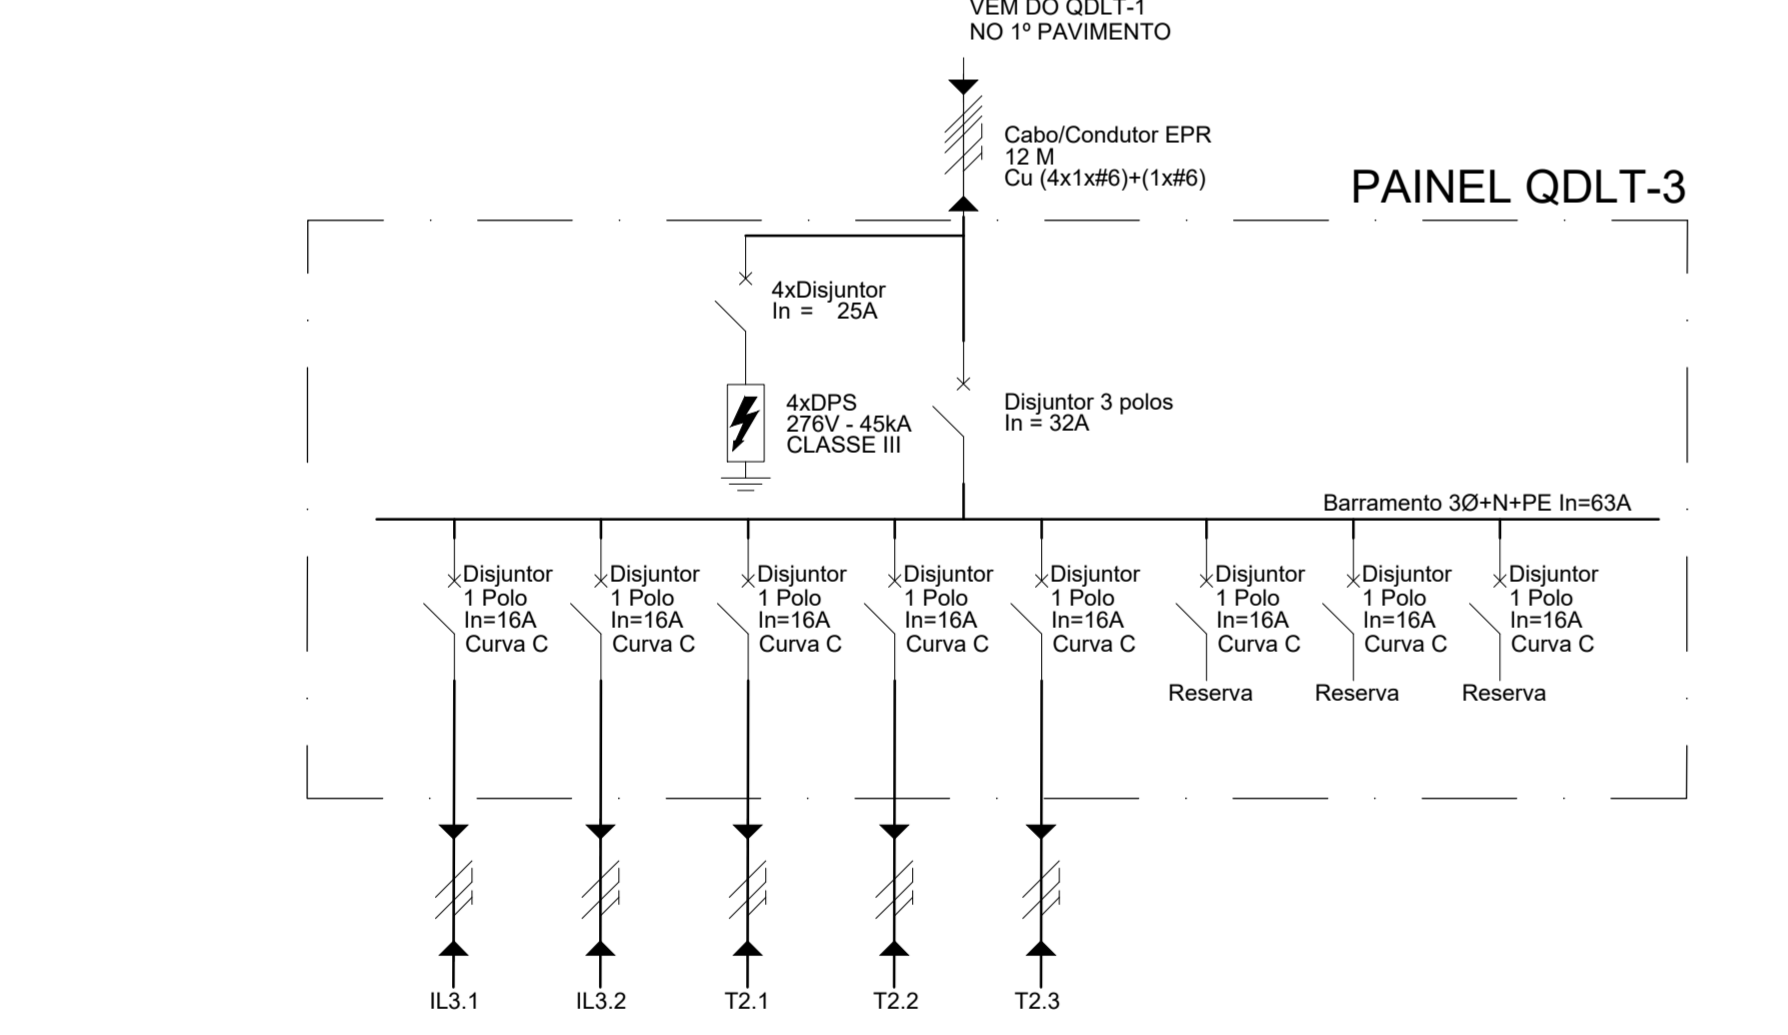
VEM DO QDLT-1
NO 1º PAVIMENTO

Cabo/Condutor EPR
12 M
Cu (4x1x#6)+(1x#6)

PAINEL QDLT-3

4xDisjuntor
In = 25A

4xDPS
276V - 45kA
CLASSE III

Disjuntor 3 polos
In = 32A

Barramento 3Ø+N+PE In=63A

Disjuntor
1 Polo
In=16A
Curva C

Disjuntor
1 Polo
In=16A
Curva C

Disjuntor
1 Polo
In=16A
Curva C

Disjuntor
1 Polo
In=16A
Curva C

Disjuntor
1 Polo
In=16A
Curva C

Disjuntor
1 Polo
In=16A
Curva C
Reserva

Disjuntor
1 Polo
In=16A
Curva C
Reserva

Disjuntor
1 Polo
In=16A
Curva C
Reserva

IL3.1
IL3.2
T2.1
T2.2
T2.3